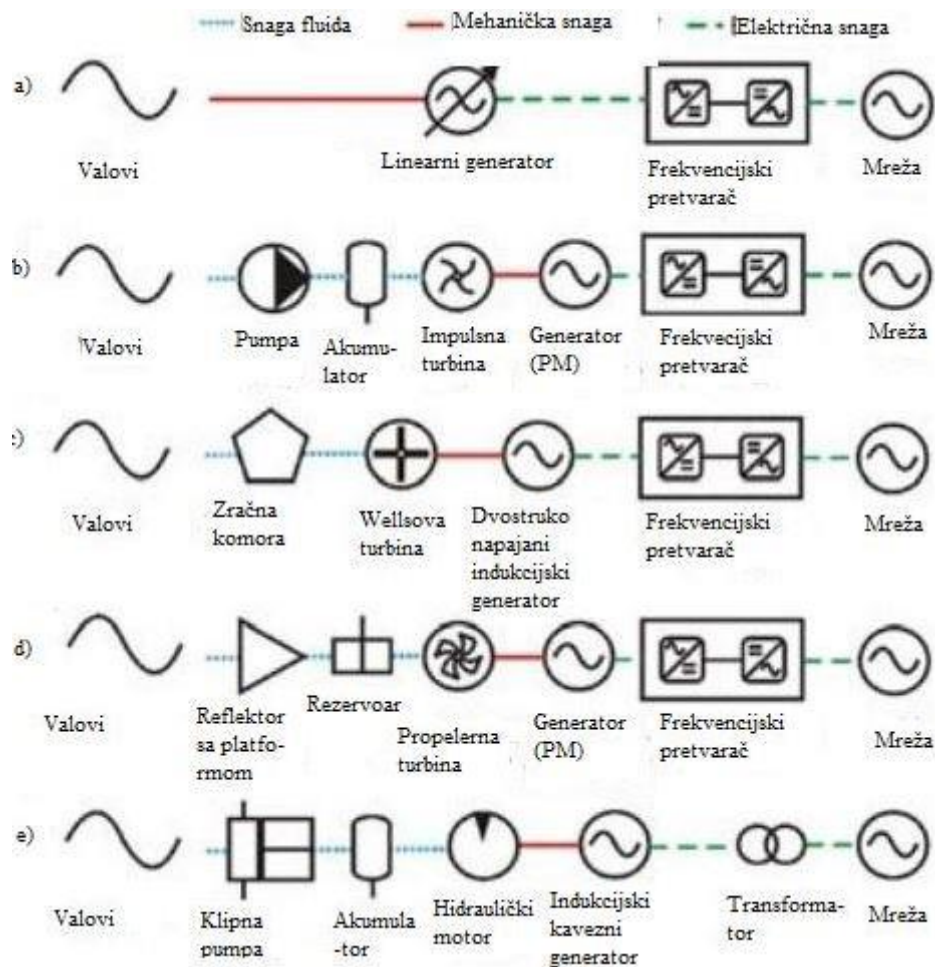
Snaga fluida Mehanička snaga Električna snaga

a)
Valovi
Linearni generator
Frekvencijski pretvarač
Mreža

b)
Valovi
Pumpa
Akumulator
Impulsna turbina
Generator (PM)
Frekvecijski pretvarač
Mreža

c)
Valovi
Zračna komora
Wellsova turbina
Dvostruko napajani indukcijski generator
Frekvencijski pretvarač
Mreža

d)
Valovi
Reflektor sa platformom
Rezervoar
Propelerna turbina
Generator (PM)
Frekvencijski pretvarač
Mreža

e)
Valovi
Klipna pumpa
Akumulator
Hidraulički motor
Indukcijski kavezni generator
Transformator
Mreža